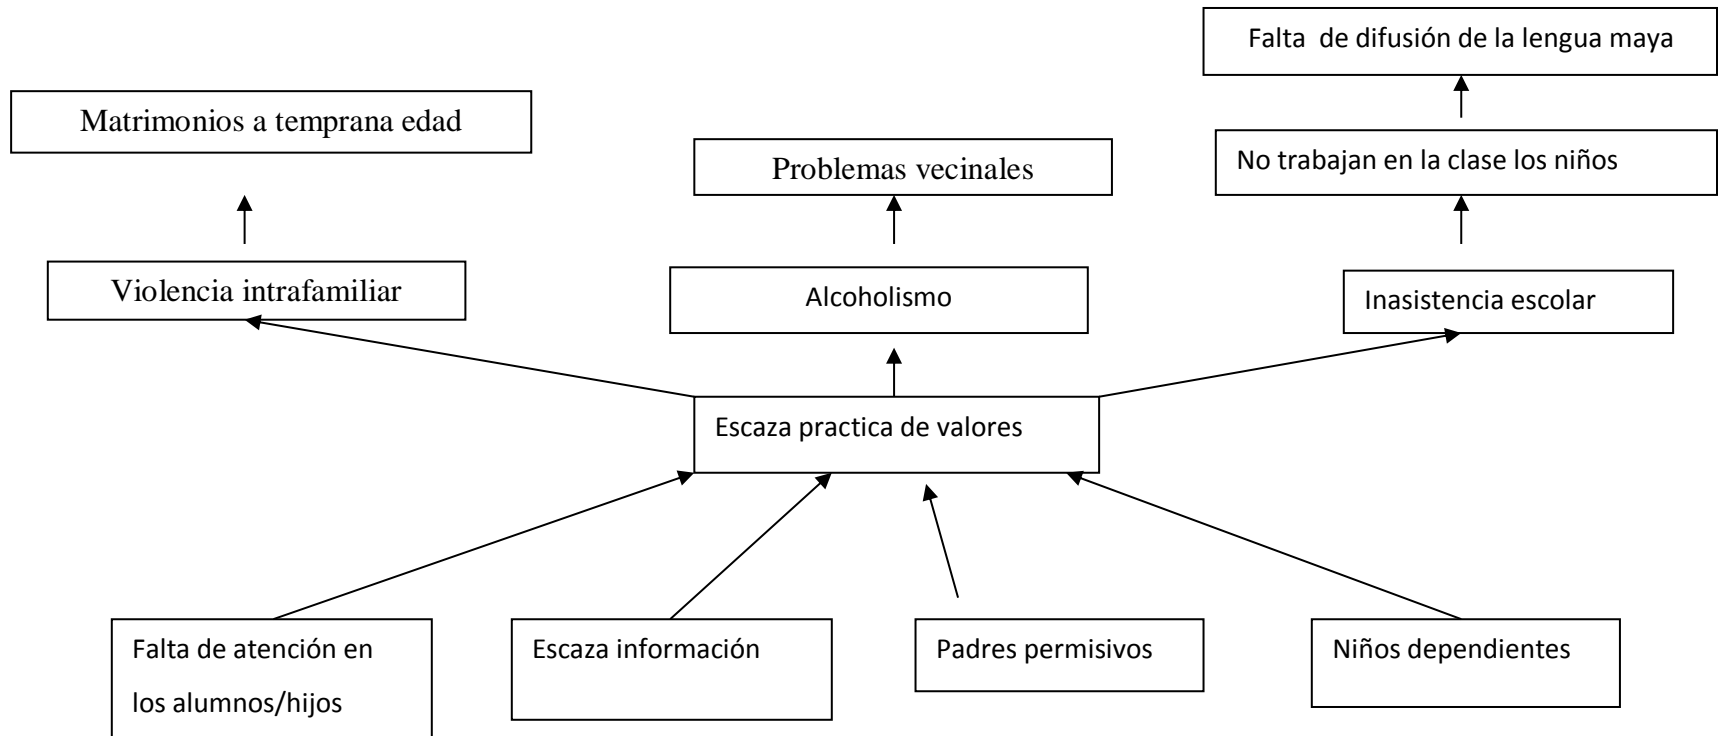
Falta de difusión de la lengua maya

Matrimonios a temprana edad

Problemas vecinales

No trabajan en la clase los niños

Violencia intrafamiliar

Alcoholismo

Inasistencia escolar

Escaza practica de valores

Falta de atención en los alumnos/hijos

Escaza información

Padres permisivos

Niños dependientes